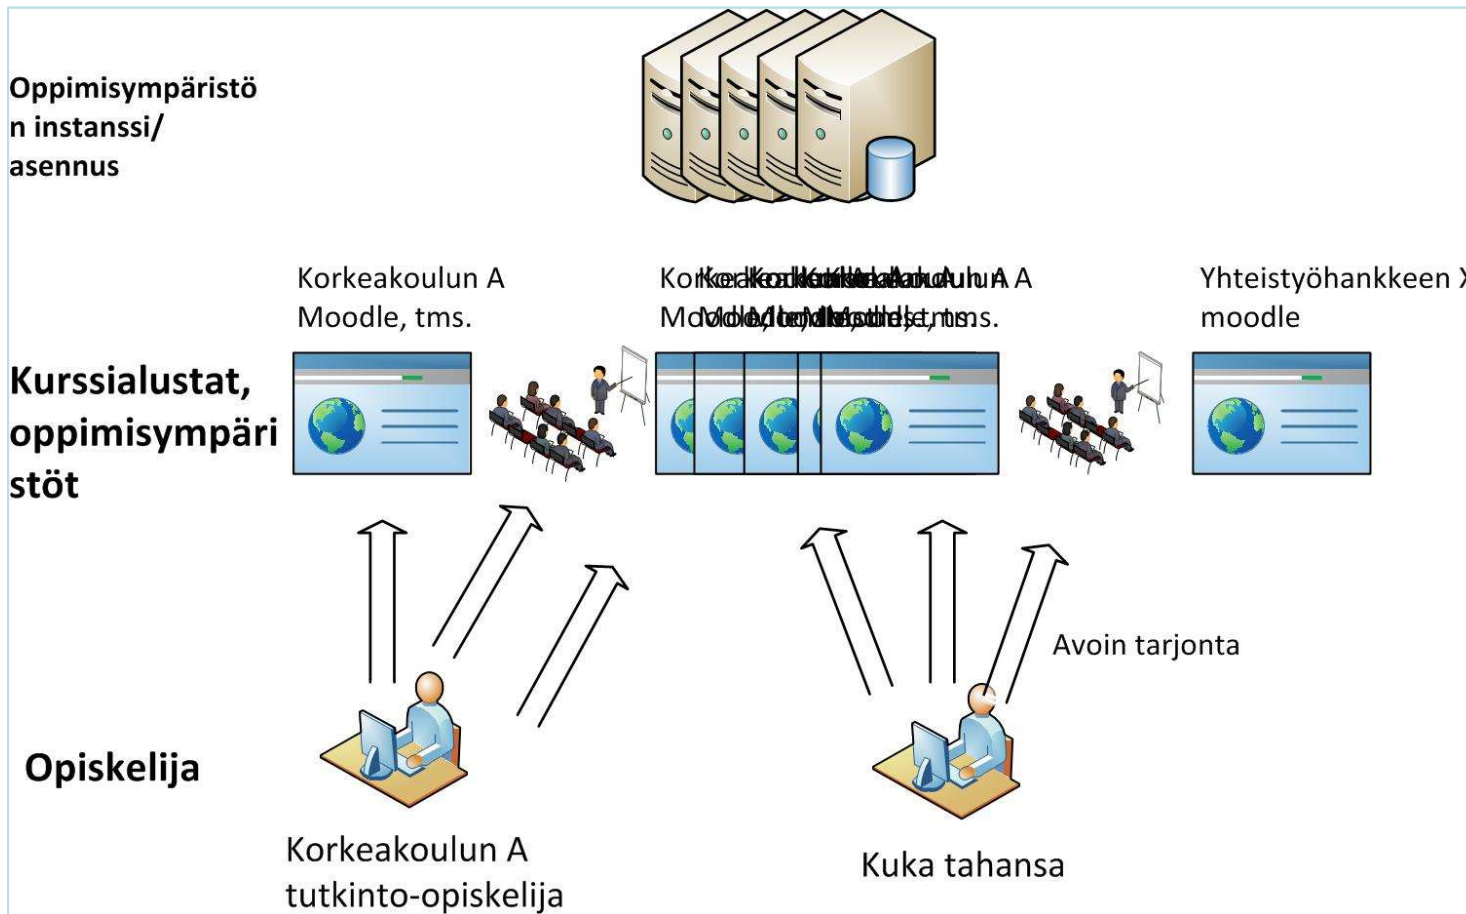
Oppimisympäristö n instanssi/ asennus

Korkeakoulun A Moodle, tms.

Korkeakoulun A Moodle, tms.

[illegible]

Yhteistyöhankkeen X moodle

Kurssialustat, oppimisympäri stöt

Avoin tarjonta

Opiskelija

Korkeakoulun A tutkinto-opiskelija

Kuka tahansa